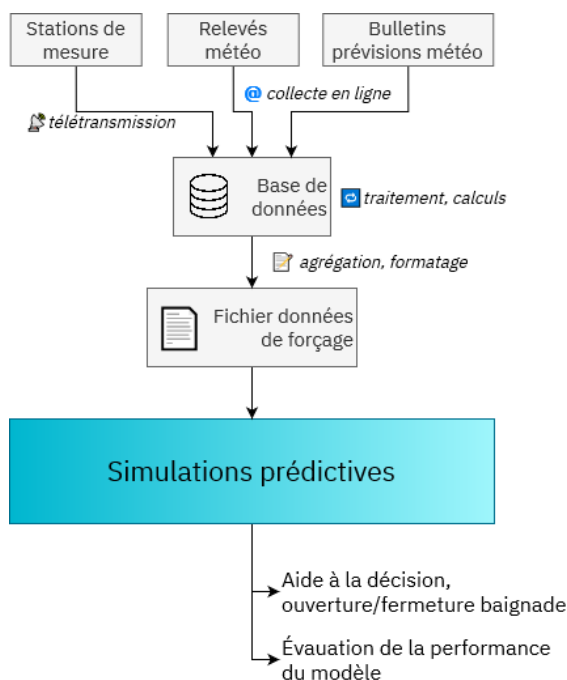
Stations de mesure

Relevés météo

Bulletins prévisions météo

télétransmission

@ collecte en ligne

Base de données

traitement, calculs

agrégation, formatage

Fichier données de forçage

Simulations prédictives

Aide à la décision, ouverture/fermeture baignade

Évauation de la performance du modèle